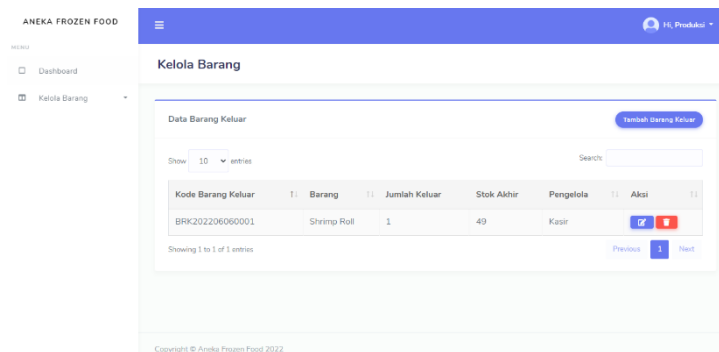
ANEKA FROZEN FOOD

MENU

Dashboard

Kelola Barang

Hi, Produksi

Kelola Barang

Data Barang Keluar

Tambah Barang Keluar

Show 10 entries

Search:

| Kode Barang Keluar | Barang | Jumlah Keluar | Stok Akhir | Pengelola | Aksi |
|---|---|---|---|---|---|
| BRK202206060001 | Shrimp Roll | 1 | 49 | Kasir | |

Showing 1 to 1 of 1 entries

Previous 1 Next

Copyright © Aneka Frozen Food 2022